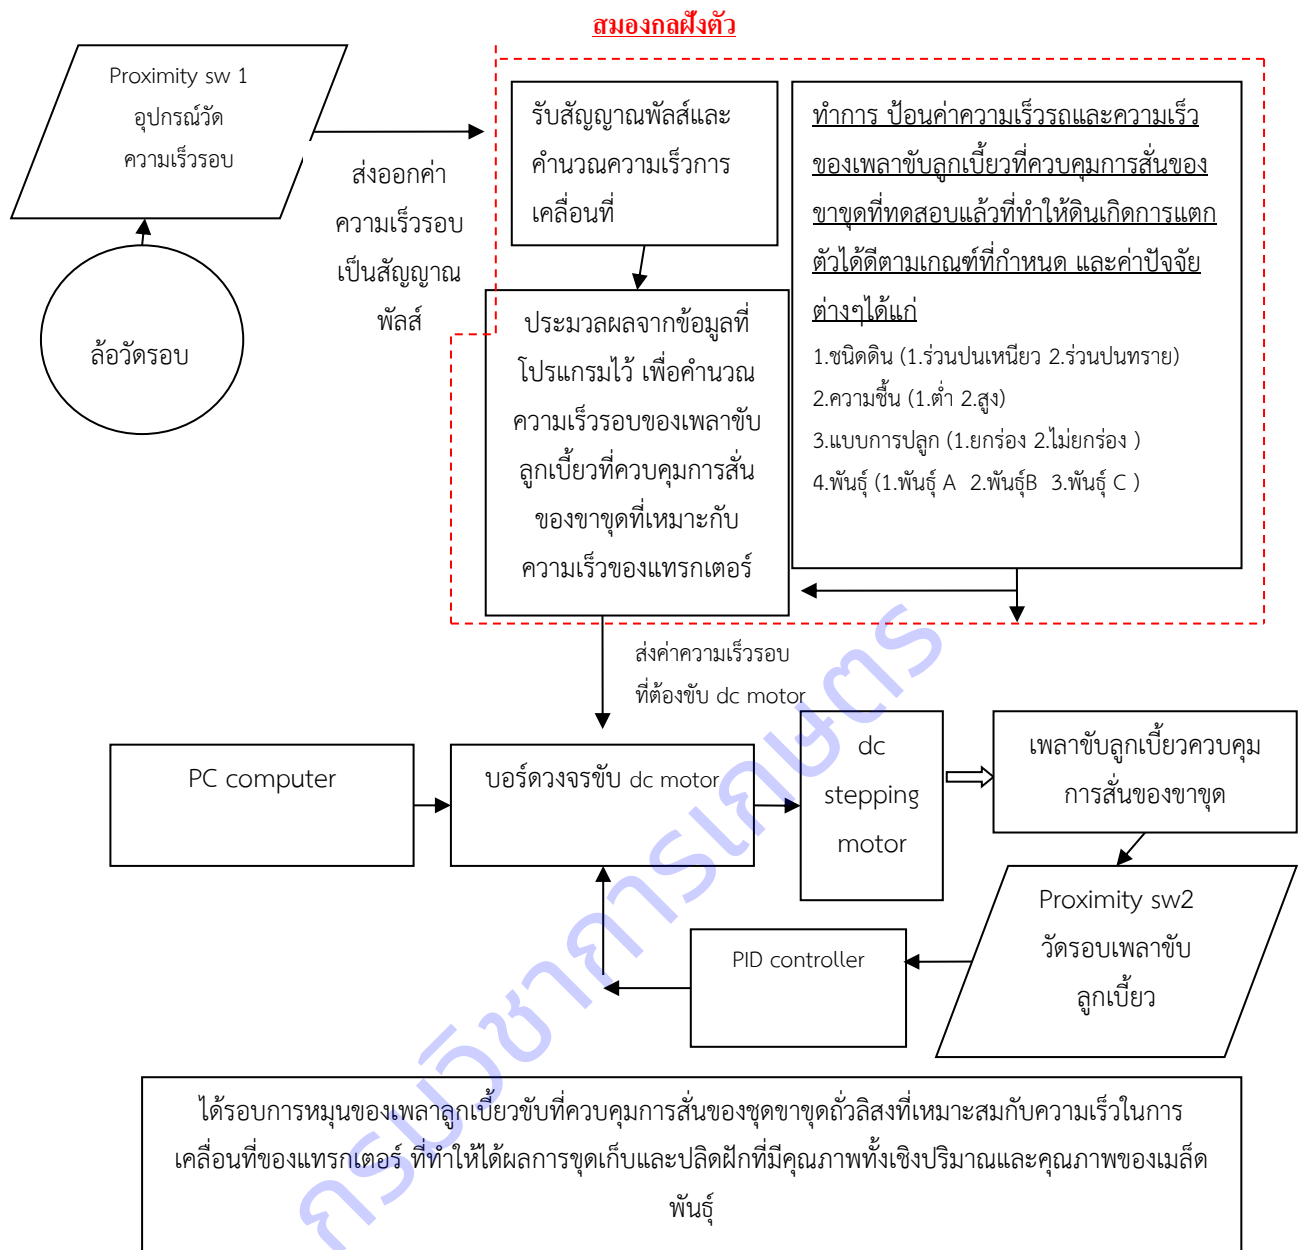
สมองกลฝังตัว

Proximity sw 1
อุปกรณ์วัด
ความเร็วรอบ

ล้อวัดรอบ

ส่งออกค่า
ความเร็วรอบ
เป็นสัญญาณ
พัลส์

รับสัญญาณพัลส์และ
คำนวณความเร็วการ
เคลื่อนที่

ทำการ ป้อนค่าความเร็วรถและความเร็วของเพลาขับลูกเบี้ยวที่ควบคุมการสั่นของขาขุดที่ทดสอบแล้วที่ทำให้ดินเกิดการแตกตัวได้ดีตามเกณฑ์ที่กำหนด และค่าปัจจัยต่างๆได้แก่
1.ชนิดดิน (1.ร่วนปนเหนียว 2.ร่วนปนทราย)
2.ความชื้น (1.ต่ำ 2.สูง)
3.แบบการปลูก (1.ยกร่อง 2.ไม่ยกร่อง )
4.พันธุ์ (1.พันธุ์ A 2.พันธุ์B 3.พันธุ์ C )

ประมวลผลจากข้อมูลที่
โปรแกรมไว้ เพื่อคำนวณ
ความเร็วรอบของเพลาขับ
ลูกเบี้ยวที่ควบคุมการสั่น
ของขาขุดที่เหมาะกับ
ความเร็วของแทรกเตอร์

ส่งค่าความเร็วรอบ
ที่ต้องขับ dc motor

PC computer

บอร์ดวงจรขับ dc motor

dc
stepping
motor

เพลาขับลูกเบี้ยวควบคุม
การสั่นของขาขุด

Proximity sw2
วัดรอบเพลาขับ
ลูกเบี้ยว

PID controller

ได้รอบการหมุนของเพลาลูกเบี้ยวขับที่ควบคุมการสั่นของชุดขาขุดถั่วลิสงที่เหมาะสมกับความเร็วในการเคลื่อนที่ของแทรกเตอร์ ที่ทำให้ได้ผลการขุดเก็บและปลิดฝักที่มีคุณภาพทั้งเชิงปริมาณและคุณภาพของเมล็ดพันธุ์

กรมวิชาการเกษตร